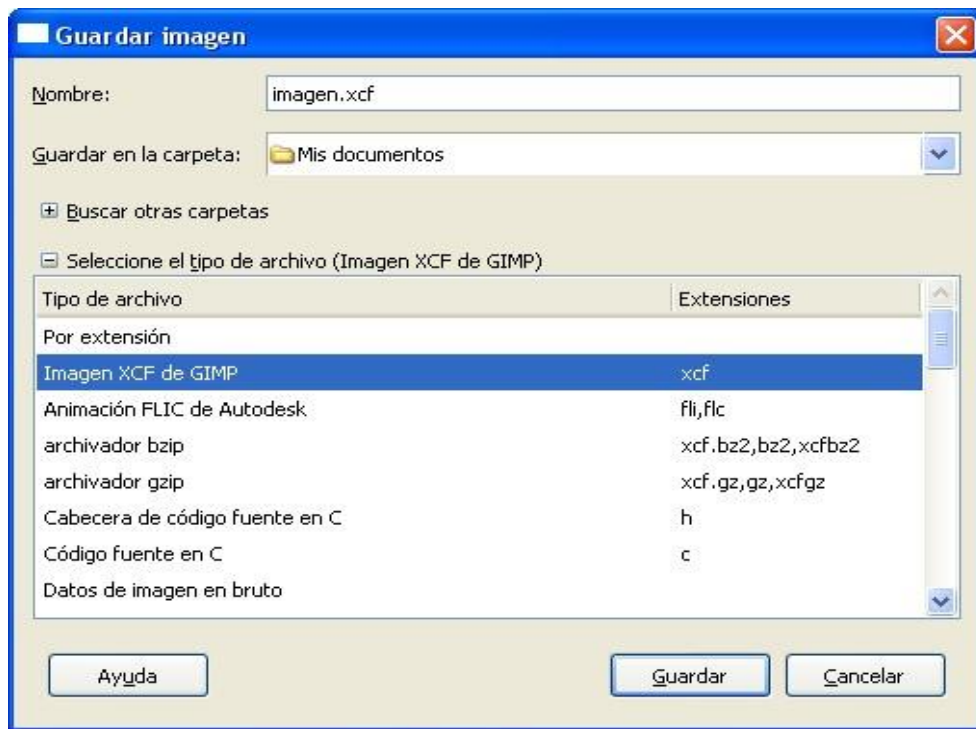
Guardar imagen

Nombre: imagen.xcf

Guardar en la carpeta: Mis documentos

⊞ Buscar otras carpetas

⊟ Seleccione el tipo de archivo (Imagen XCF de GIMP)

| Tipo de archivo | Extensiones |
|---|---|
| Por extensión | |
| Imagen XCF de GIMP | xcf |
| Animación FLIC de Autodesk | fli,flc |
| archivador bzip | xcf.bz2,bz2,xcfbz2 |
| archivador gzip | xcf.gz,gz,xcfgz |
| Cabecera de código fuente en C | h |
| Código fuente en C | c |
| Datos de imagen en bruto | |

Ayuda

Guardar

Cancelar